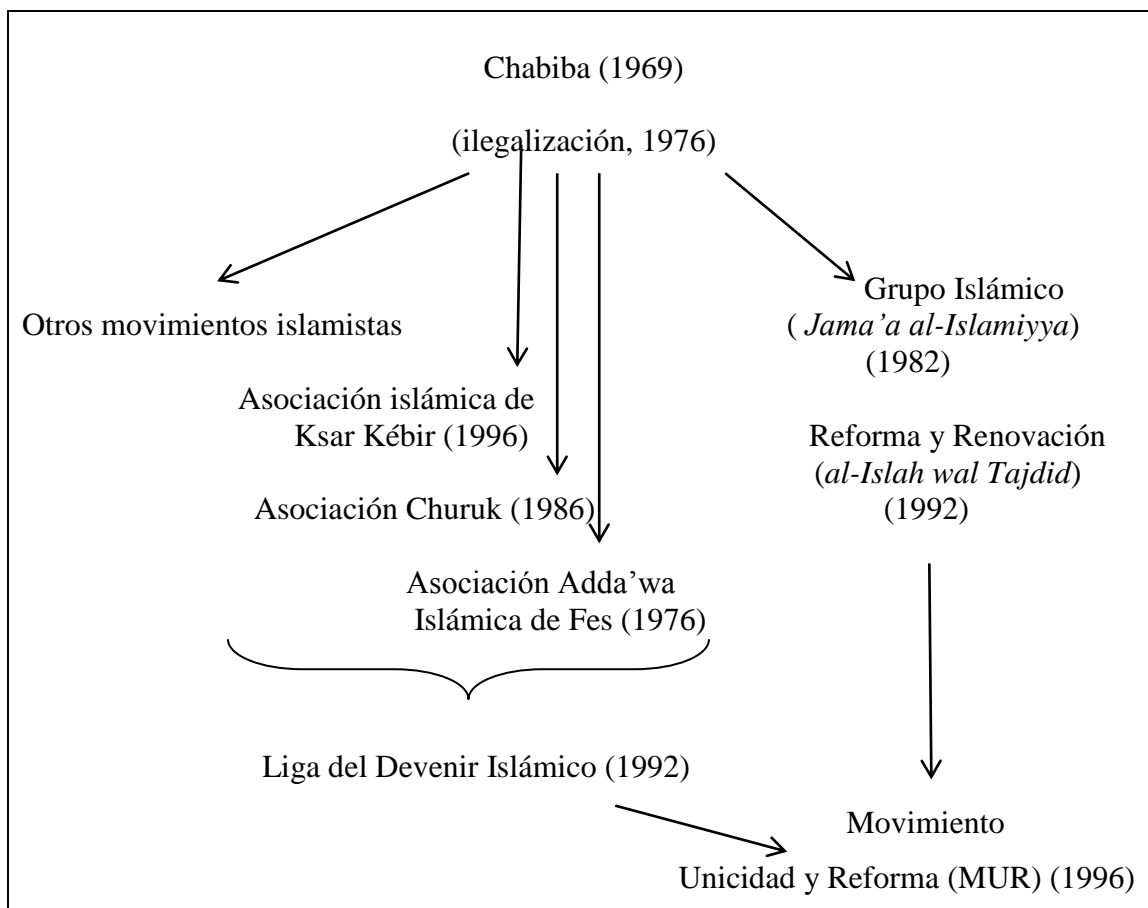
Chabiba (1969)

(ilegalización, 1976)

Otros movimientos islamistas

Asociación islámica de Ksar Kébir (1996)

Asociación Churuk (1986)

Asociación Adda'wa Islámica de Fes (1976)

Liga del Devenir Islámico (1992)

Grupo Islámico ( *Jama'a al-Islamiyya*) (1982)

Reforma y Renovación (*al-Islah wal Tajdid*) (1992)

Movimiento Unicidad y Reforma (MUR) (1996)